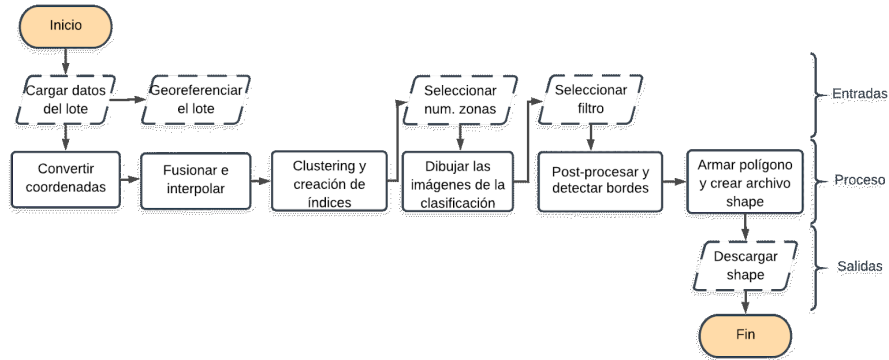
Inicio

Cargar datos del lote

Georeferenciar el lote

Seleccionar num. zonas

Seleccionar filtro

Entradas

Convertir coordenadas

Fusionar e interpolar

Clustering y creación de índices

Dibujar las imágenes de la clasificación

Post-procesar y detectar bordes

Armar polígono y crear archivo shape

Proceso

Descargar shape

Salidas

Fin